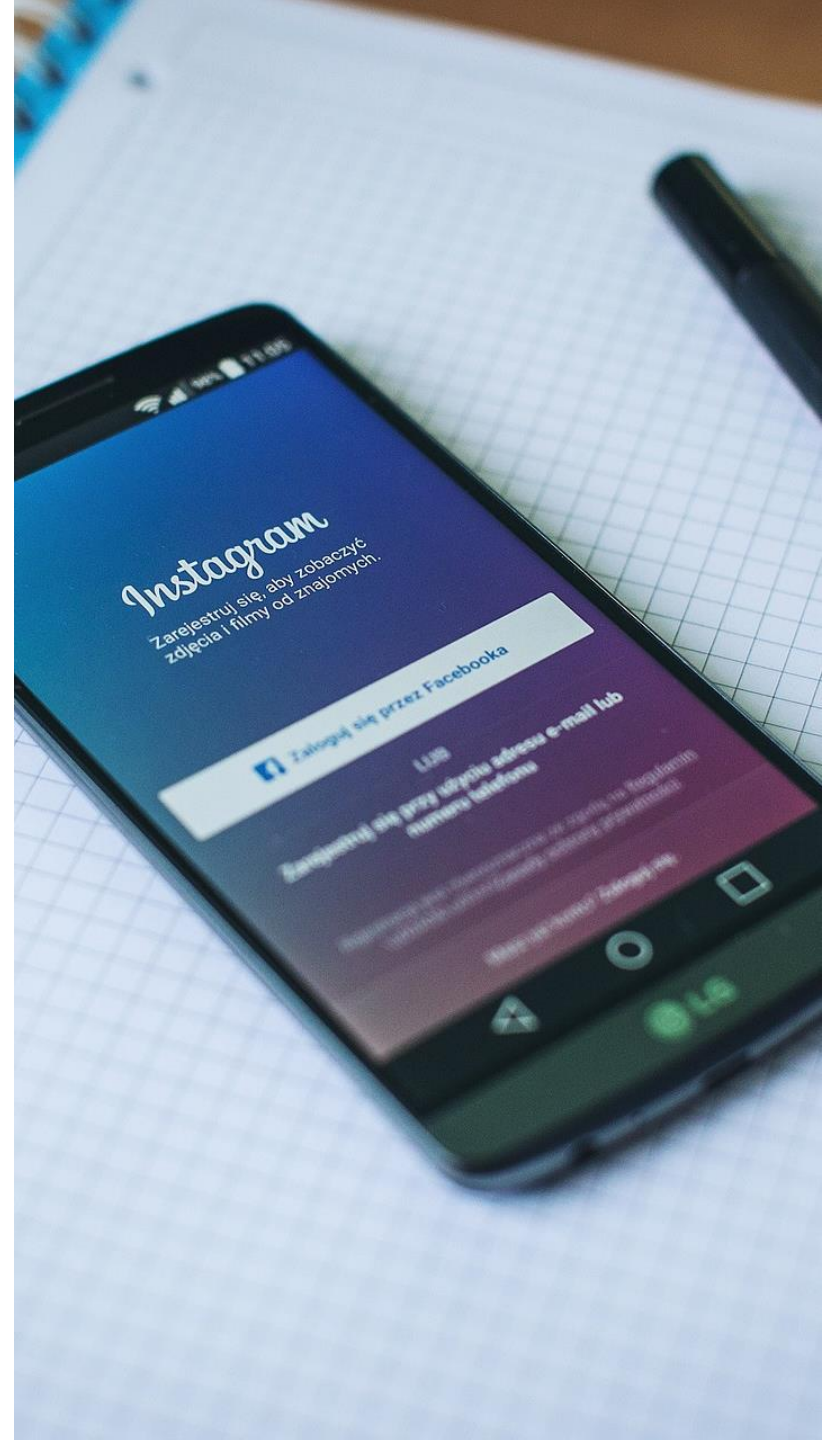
90% 11:05

Instagram

Zarejestruj się, aby zobaczyć zdjęcia i filmy od znajomych.

Zaloguj się przez Facebooka

LUB

Zarejestruj się przy użyciu adresu e-mail lub numeru telefonu

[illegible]

Masz już konto? Zaloguj się.

LG